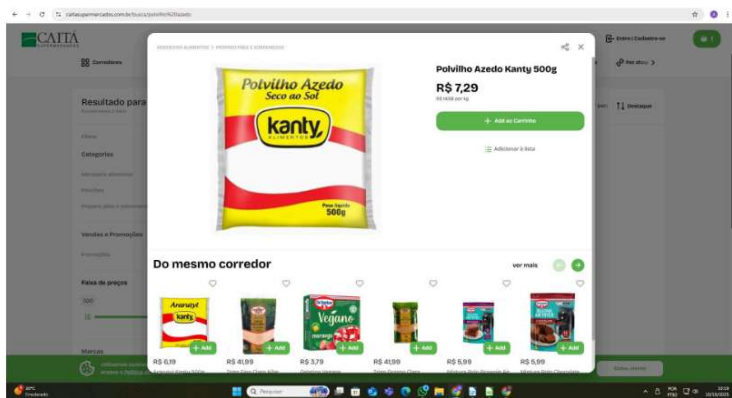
caitasupermercados.com.br/busca/polvilho%20azedo

CAITÁ SUPERMERCADOS

Corredores

Entrar | Cadastre-se

Resultado para

Filtros

Categorias

Vendas e Promoções

Faixa de preços

Marcas

Destaque

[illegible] > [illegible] > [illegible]

Polvilho Azedo Seco ao Sol

kanty ALIMENTOS

Peso líquido 500g

Polvilho Azedo Kanty 500g

R$ 7,29

+ Add ao Carrinho

Adicionar à lista

Do mesmo corredor

ver mais

Amarelo kanty

Vegano

+ Add

R$ 6,19

R$ 41,99

R$ 3,79

R$ 41,99

R$ 5,99

R$ 5,99

22°C Ensolarado

Pesquisar